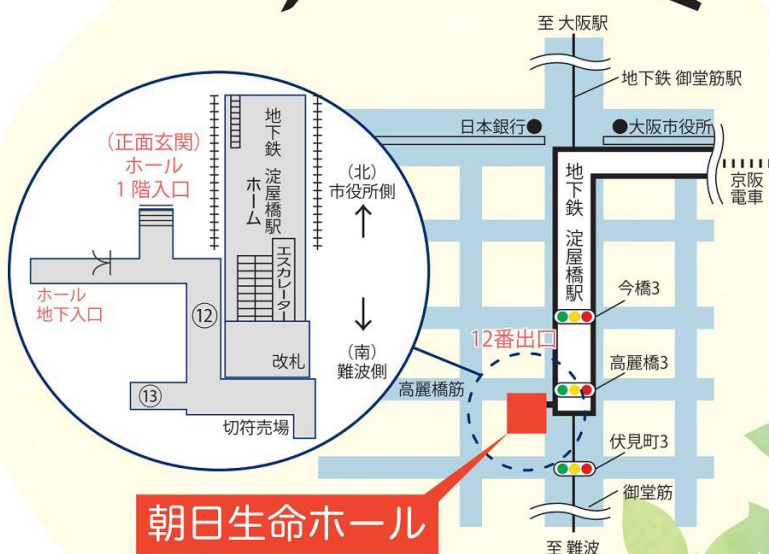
至 大阪駅

地下鉄 御堂筋駅

日本銀行

大阪市役所

京阪電車

地下鉄 淀屋橋駅

今橋3

12番出口

高麗橋3

高麗橋筋

伏見町3

御堂筋

至 難波

(正面玄関)ホール1階入口

地下鉄 淀屋橋駅 ホーム

エスカレーター

(北)市役所側

ホール地下入口

⑫

改札

(南)難波側

⑬

切符売場

朝日生命ホール